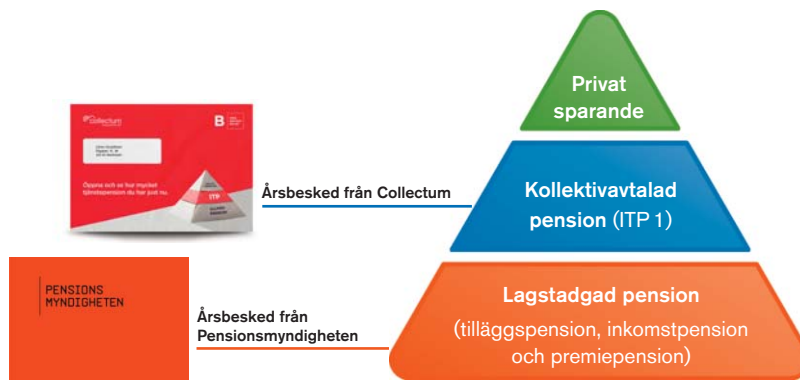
Privat sparande

Kollektivavtalad pension (ITP 1)

Lagstadgad pension (tilläggspension, inkomstpension och premiepension)

collectum

B

Öppna och se hur mycket tjänstepension du har just nu.

ITP

Årsbesked från Collectum

PENSIONS MYNDIGHETEN

Årsbesked från Pensionsmyndigheten